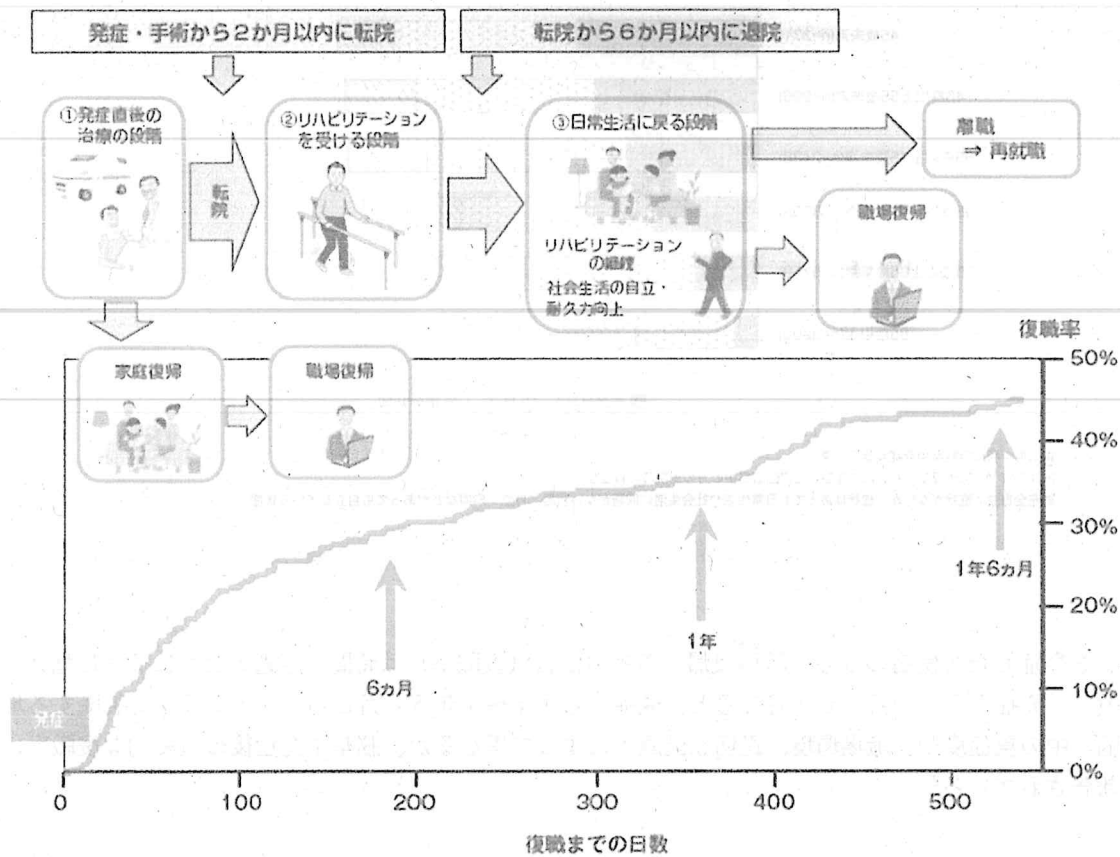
発症・手術から2か月以内に転院

転院から6か月以内に退院

①発症直後の治療の段階

転院

②リハビリテーションを受ける段階

③日常生活に戻る段階

リハビリテーションの継続
社会生活の自立・耐久力向上

離職
⇒ 再就職

職場復帰

家庭復帰

職場復帰

復職率

50%
40%
30%
20%
10%
0%

6ヵ月

1年

1年6ヵ月

発症

0
100
200
300
400
500

復職までの日数